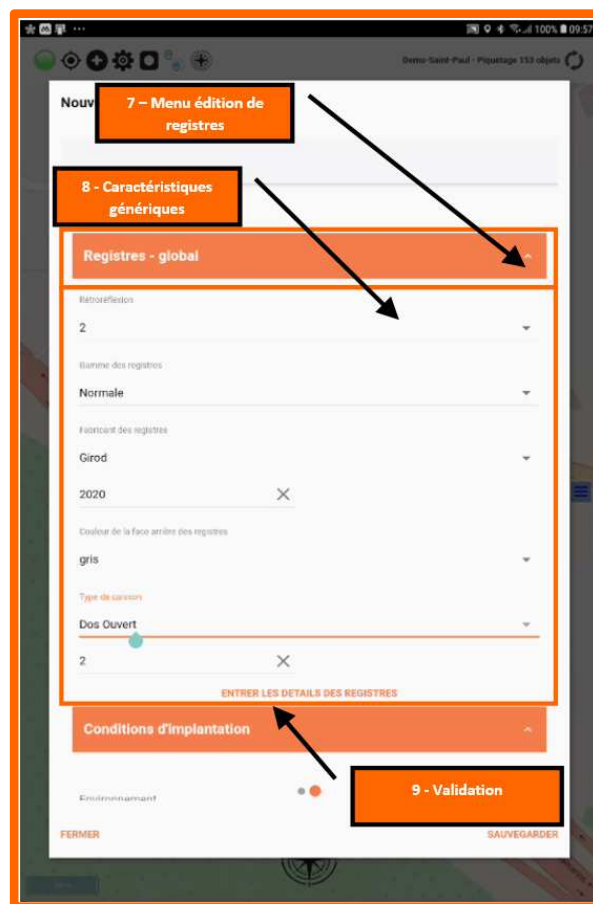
100% 09:57

Demo Saint-Paul · Piquetage 153 objets

Nouv

7 – Menu édition de registres

8 - Caractéristiques génériques

Registres - global

Rétroréflexion

2

Gamme des registres

Normale

Fabricant des registres

Girod

2020

Couleur de la face arrière des registres

gris

Type de caisson

Dos Ouvert

2

ENTRER LES DETAILS DES REGISTRES

Conditions d'implantation

9 - Validation

Environnement

FERMER

SAUVEGARDER